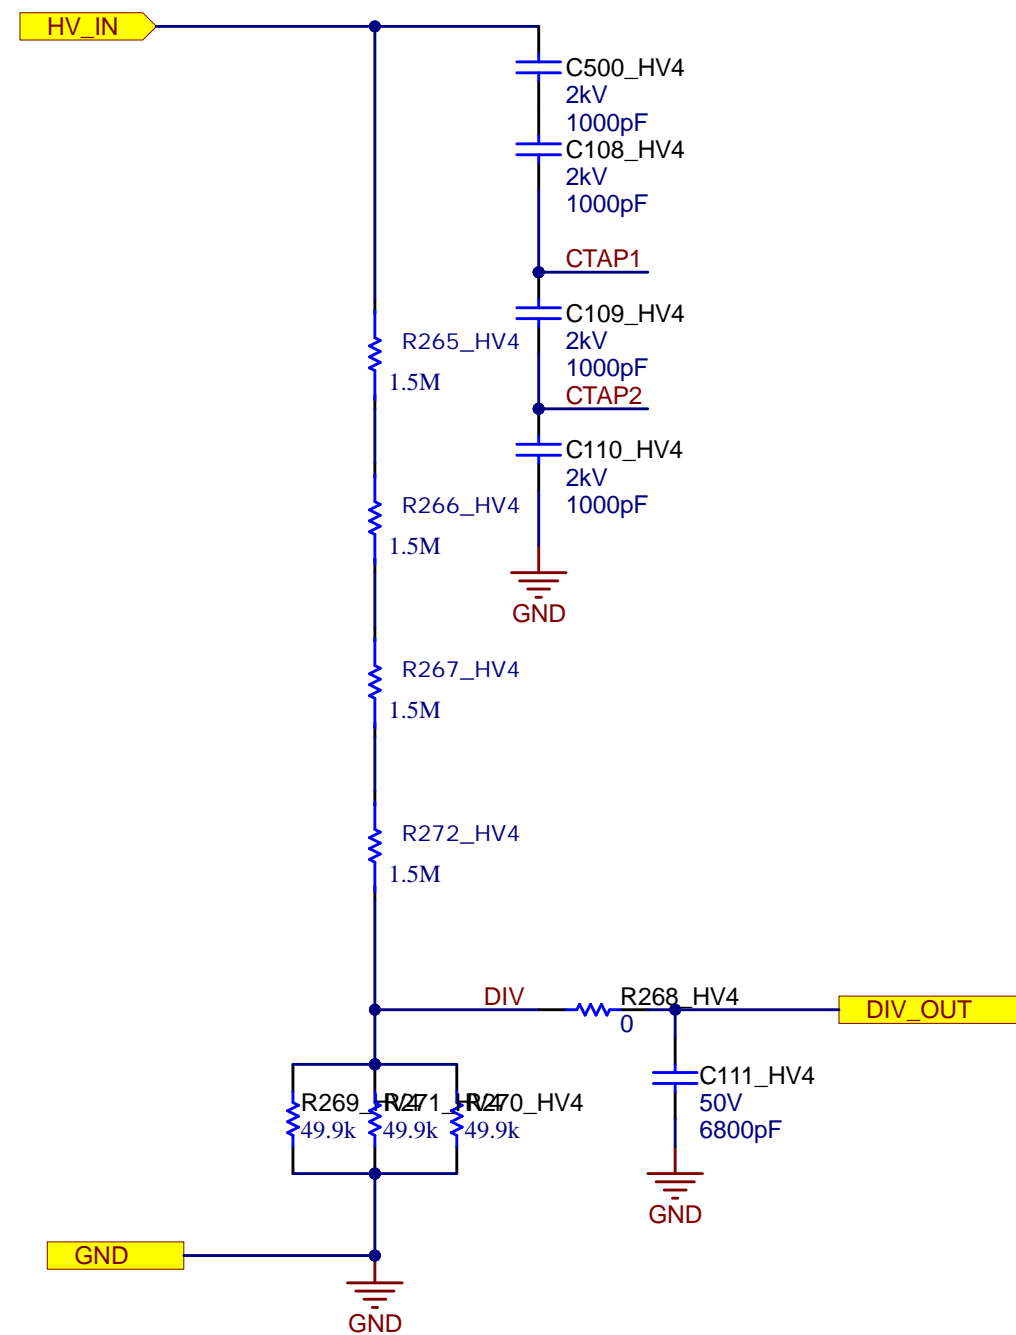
HV_IN

C500_HV4
2kV
1000pF
C108_HV4
2kV
1000pF

CTAP1

C109_HV4
2kV
1000pF
CTAP2

C110_HV4
2kV
1000pF

GND

R265_HV4
1.5M

R266_HV4
1.5M

R267_HV4
1.5M

R272_HV4
1.5M

DIV
R268_HV4
0
DIV_OUT

C111_HV4
50V
6800pF

GND

R269_HV4 R271_HV4 R270_HV4
49.9k 49.9k 49.9k

GND

GND